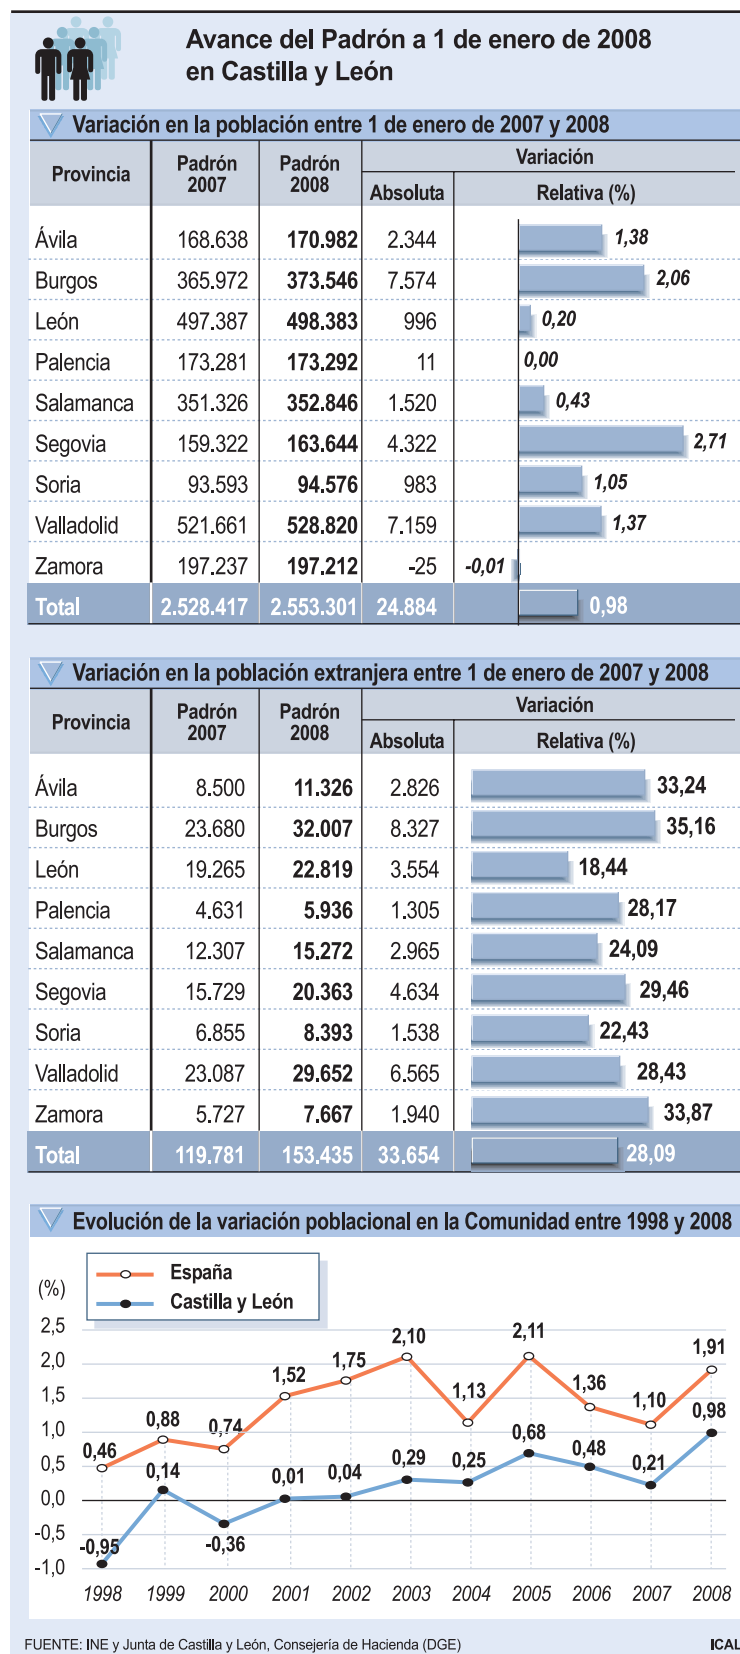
Avance del Padrón a 1 de enero de 2008 en Castilla y León

Variación en la población entre 1 de enero de 2007 y 2008

| Provincia | Padrón 2007 | Padrón 2008 | Variación Absoluta | Variación Relativa (%) |
|---|---|---|---|---|
| Ávila | 168.638 | 170.982 | 2.344 | 1,38 |
| Burgos | 365.972 | 373.546 | 7.574 | 2,06 |
| León | 497.387 | 498.383 | 996 | 0,20 |
| Palencia | 173.281 | 173.292 | 11 | 0,00 |
| Salamanca | 351.326 | 352.846 | 1.520 | 0,43 |
| Segovia | 159.322 | 163.644 | 4.322 | 2,71 |
| Soria | 93.593 | 94.576 | 983 | 1,05 |
| Valladolid | 521.661 | 528.820 | 7.159 | 1,37 |
| Zamora | 197.237 | 197.212 | -25 | -0,01 |
| Total | 2.528.417 | 2.553.301 | 24.884 | 0,98 |

Variación en la población extranjera entre 1 de enero de 2007 y 2008

| Provincia | Padrón 2007 | Padrón 2008 | Variación Absoluta | Variación Relativa (%) |
|---|---|---|---|---|
| Ávila | 8.500 | 11.326 | 2.826 | 33,24 |
| Burgos | 23.680 | 32.007 | 8.327 | 35,16 |
| León | 19.265 | 22.819 | 3.554 | 18,44 |
| Palencia | 4.631 | 5.936 | 1.305 | 28,17 |
| Salamanca | 12.307 | 15.272 | 2.965 | 24,09 |
| Segovia | 15.729 | 20.363 | 4.634 | 29,46 |
| Soria | 6.855 | 8.393 | 1.538 | 22,43 |
| Valladolid | 23.087 | 29.652 | 6.565 | 28,43 |
| Zamora | 5.727 | 7.667 | 1.940 | 33,87 |
| Total | 119.781 | 153.435 | 33.654 | 28,09 |

Evolución de la variación poblacional en la Comunidad entre 1998 y 2008

España
Castilla y León

(%)
2,5
2,0
1,5
1,0
0,5
0,0
-0,5
-1,0

0,46 0,88 0,74 1,52 1,75 2,10 1,13 2,11 1,36 1,10 1,91
-0,95 0,14 -0,36 0,01 0,04 0,29 0,25 0,68 0,48 0,21 0,98

1998 1999 2000 2001 2002 2003 2004 2005 2006 2007 2008

FUENTE: INE y Junta de Castilla y León, Consejería de Hacienda (DGE)
ICAL